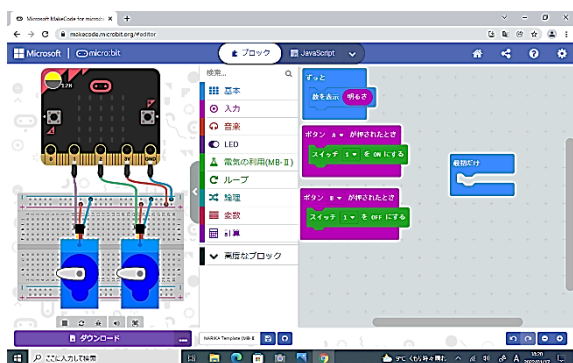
Microsoft MakeCode for micro:bit
makecode.microbit.org/#editor
Microsoft | micro:bit
ブロック
JavaScript
検索...
基本
入力
音楽
LED
電気の利用(MB-Ⅱ)
ループ
論理
変数
計算
高度なブロック
ずっと
数を表示 明るさ
ボタン A ▾ が押されたとき
スイッチ 1 ▾ を ON にする
最初だけ
ボタン B ▾ が押されたとき
スイッチ 1 ▾ を OFF にする
ダウンロード
MARKA Template (MB-Ⅱ
ここに入力して検索